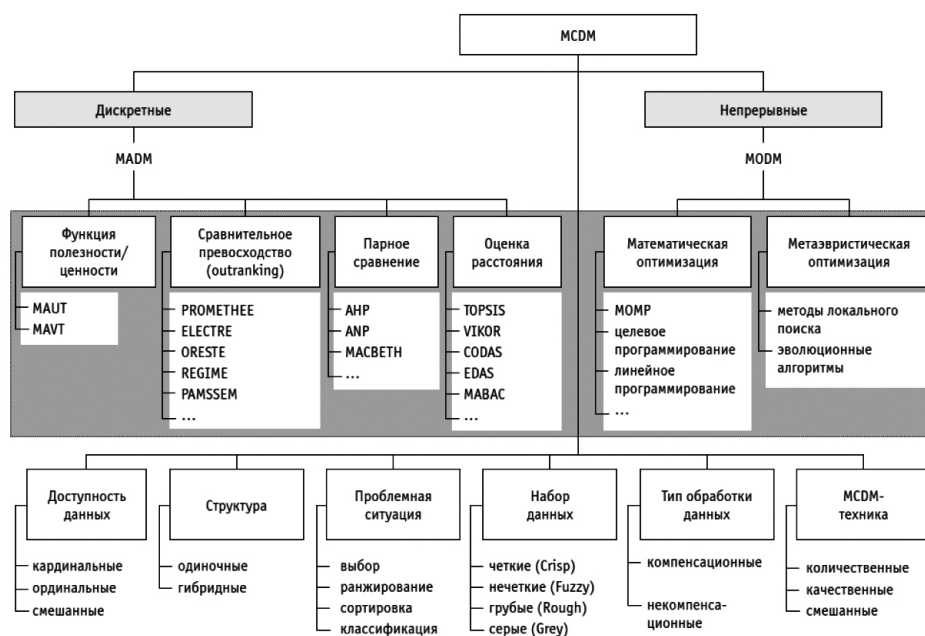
MCDM

Дискретные

MADM

Непрерывные

MODM

Функция полезности/ ценности

MAUT
MAVT

Сравнительное превосходство (outranking)

PROMETHEE
ELECTRE
ORESTE
REGIME
PAMSSEM
...

Парное сравнение

AHP
ANP
MACBETH
...

Оценка расстояния

TOPSIS
VIKOR
CODAS
EDAS
MABAC
...

Математическая оптимизация

MOMP
целевое программирование
линейное программирование
...

Метаэвристическая оптимизация

методы локального поиска
эволюционные алгоритмы

Доступность данных

кардинальные
ординальные
смешанные

Структура

одиночные
гибридные

Проблемная ситуация

выбор
ранжирование
сортировка
классификация

Набор данных

четкие (Crisp)
нечеткие (Fuzzy)
грубые (Rough)
серые (Grey)

Тип обработки данных

компенсационные
некомпенсационные

MCDM-техника

количественные
качественные
смешанные